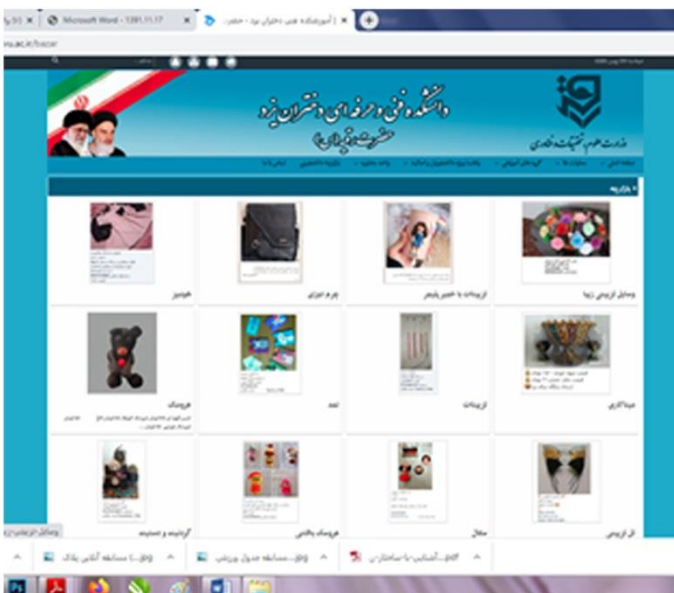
Microsoft Word - 1391.11.17

آموزشکده فنی دختران یزد - حضرت

دانشکده فنی و حرفه ای دختران یزد

حضرت رقیه (س)

وزارت علوم، تحقیقات و فناوری

بازارچه

خوتیز

چرم دوزی

تزیینات با خمیر پلیمر

وسایل تزیینی زیبا

عروسک

نمد

تزیینات

مینا کاری

گردنبند و دستبند

عروسک بافتنی

سفال

گل تزیینی

jpg....مسابقه گلدان پلاک

jpg....مسابقه جدول پیرنس

pdf....آشنایی با ساختار